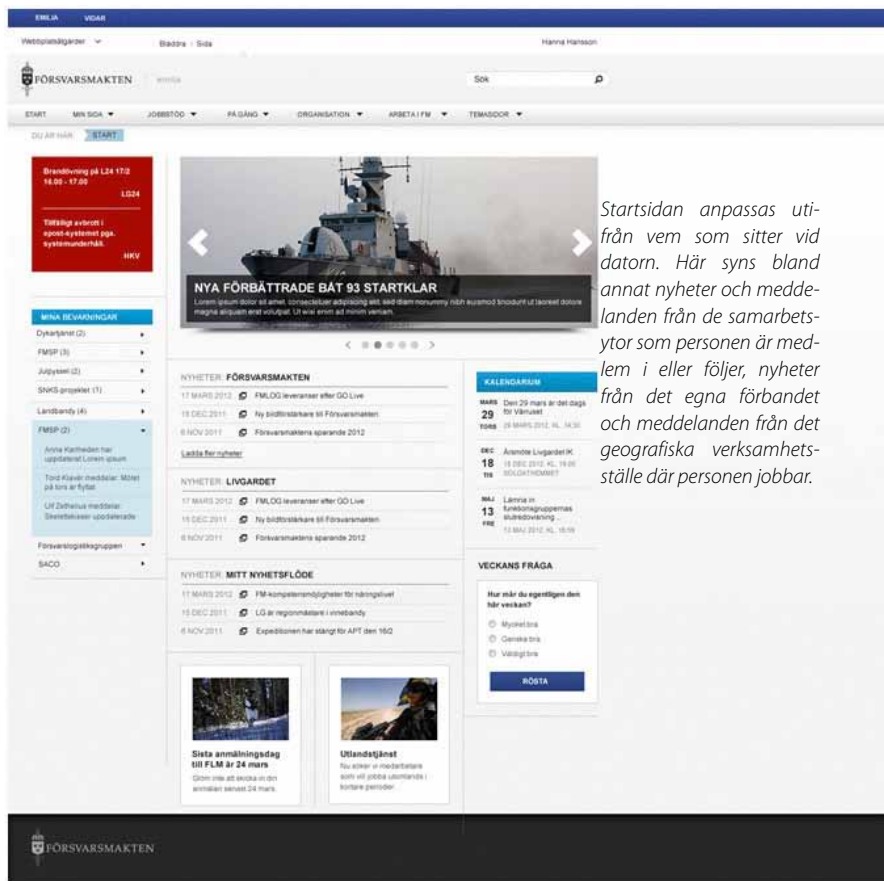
EMILIA VIDAR

Webbplatsåtgärder Bläddra Sida Hanna Hansson

FÖRSVARSMAKTEN emilia

Sök

START MIN SIDA JOBBSTÖD PÅ GÅNG ORGANISATION ARBETA I FM TEMASIDOR

DU ÄR HÄR: START

Brandövning på L24 17/2 14.00 - 17.00 LG24

Tillfälligt avbrott i epost-systemet pga. systemunderhåll. HKV

MINA BEVAKNINGAR
Dykartjänst (2)
FMSP (3)
Julgysell (2)
SNKS-projektet (1)
Landbandy (4)
FMSP (2)
Anna Karlsson har uppdaterat Lorem ipsum
Tord Klaver meddelar: Mötet på tors är flyttat
Ulf Zetterlund meddelar: Steelebosser uppdaterade
Försvarslogistikgruppen
SACO

NYA FÖRBÄTTRADE BÅT 93 STARTKLAR
Lorem ipsum dolor sit amet, consectetuer adipiscing elit, sed diam nonummy nibh euismod tincidunt ut laoreet dolore magna aliquam erat volutpat. Ut wisi enim ad minim veniam.

NYHETER: FÖRSVARSMAKTEN
17 MARS 2012 FMLOG levererar efter GO Live
15 DEC 2011 Ny bidftörstärkare till Försvarsmakten
6 NOV 2011 Försvarsmaktens sparande 2012
Ladda fler nyheter

NYHETER: LIVGARDET
17 MARS 2012 FMLOG levererar efter GO Live
15 DEC 2011 Ny bidftörstärkare till Försvarsmakten
6 NOV 2011 Försvarsmaktens sparande 2012

NYHETER: MITT NYHETSFLÖDE
17 MARS 2012 FM-kompetensmöjligheter för näringslivet
15 DEC 2011 LG är regionmästare i innebandy
6 NOV 2011 Expeditionen har stängt för APT den 16/2

KALENDARIUM
MARS 29 TORS Den 29 mars är det dags för Vårruset 29 MARS 2012, KL. 14:30
DEC 18 TIS Årsmöte Livgardet IK 18 DEC 2012, KL. 19:00 SOLDATHEMMET
MAJ 13 FRE Lämna in funktionsgruppernas slutredovisning ... 13 MAJ 2012, KL. 16:00

VECKANS FRÅGA
Hur mår du egentligen den här veckan?
Mycket bra
Ganska bra
Väldigt bra
RÖSTA

Sista anmälningsdag till FLM är 24 mars
Glöm inte att skicka in din anmälan senast 24 mars.

Utlandstjänst
Nu söker vi medarbetare som vill jobba utomlands i kortare perioder.

FÖRSVARSMAKTEN

Startsidan anpassas utifrån vem som sitter vid datorn. Här syns bland annat nyheter och meddelanden från de samarbetsytor som personen är medlem i eller följer, nyheter från det egna förbandet och meddelanden från det geografiska verksamhetsställe där personen jobbar.